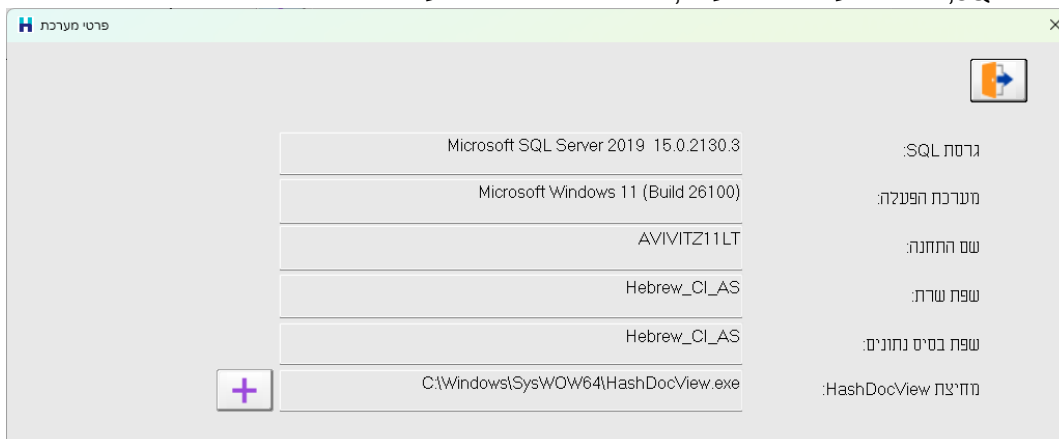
פרטי מערכת

גרסת SQL:
Microsoft SQL Server 2019 15.0.2130.3

מערכת הפעלה:
Microsoft Windows 11 (Build 26100)

שם התחנה:
AVIVITZ11LT

שפת שרת:
Hebrew_CI_AS

שפת בסיס נתונים:
Hebrew_CI_AS

מחיצת HashDocView:
C:\Windows\SysWOW64\HashDocView.exe